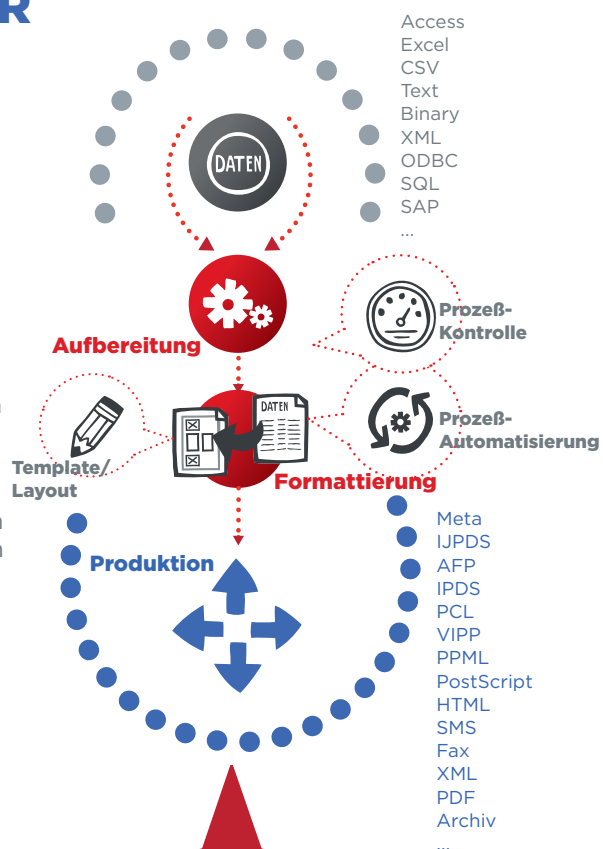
R

Access
Excel
CSV
Text
Binary
XML
ODBC
SQL
SAP
...

DATEN

Aufbereitung

Prozeß-Kontrolle

DATEN

Prozeß-Automatisierung

Template/ Layout

Formattierung

Produktion

Meta
IJPDS
AFP
IPDS
PCL
VIPP
PPML
PostScript
HTML
SMS
Fax
XML
PDF
Archiv
...